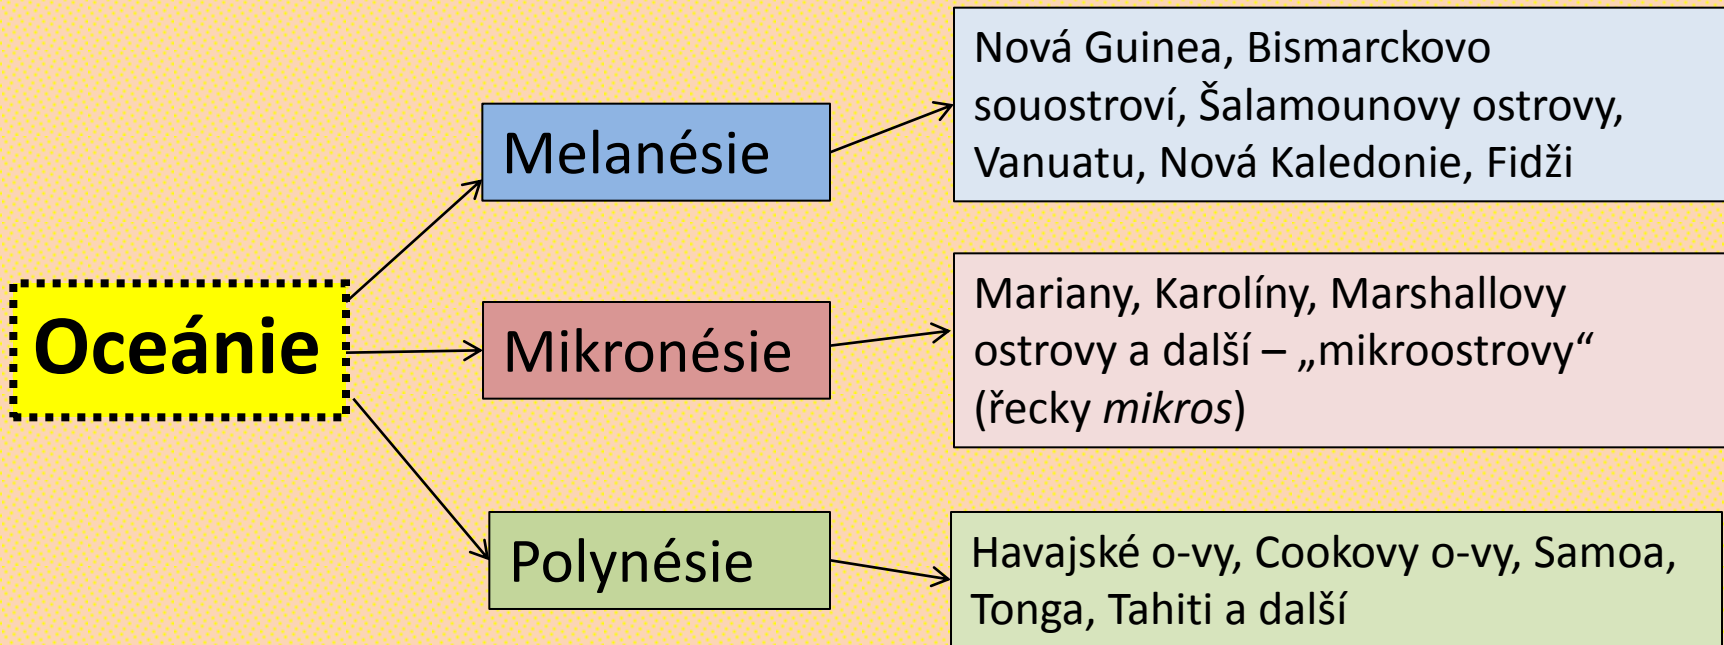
Oceánie

Melanésie

Nová Guinea, Bismarckovo souostroví, Šalamounovy ostrovy, Vanuatu, Nová Kaledonie, Fidži

Mikronésie

Mariany, Karolíny, Marshallovy ostrovy a další – „mikroostrovy“ (řecky *mikros*)

Polynésie

Havajské o-vy, Cookovy o-vy, Samoa, Tonga, Tahiti a další